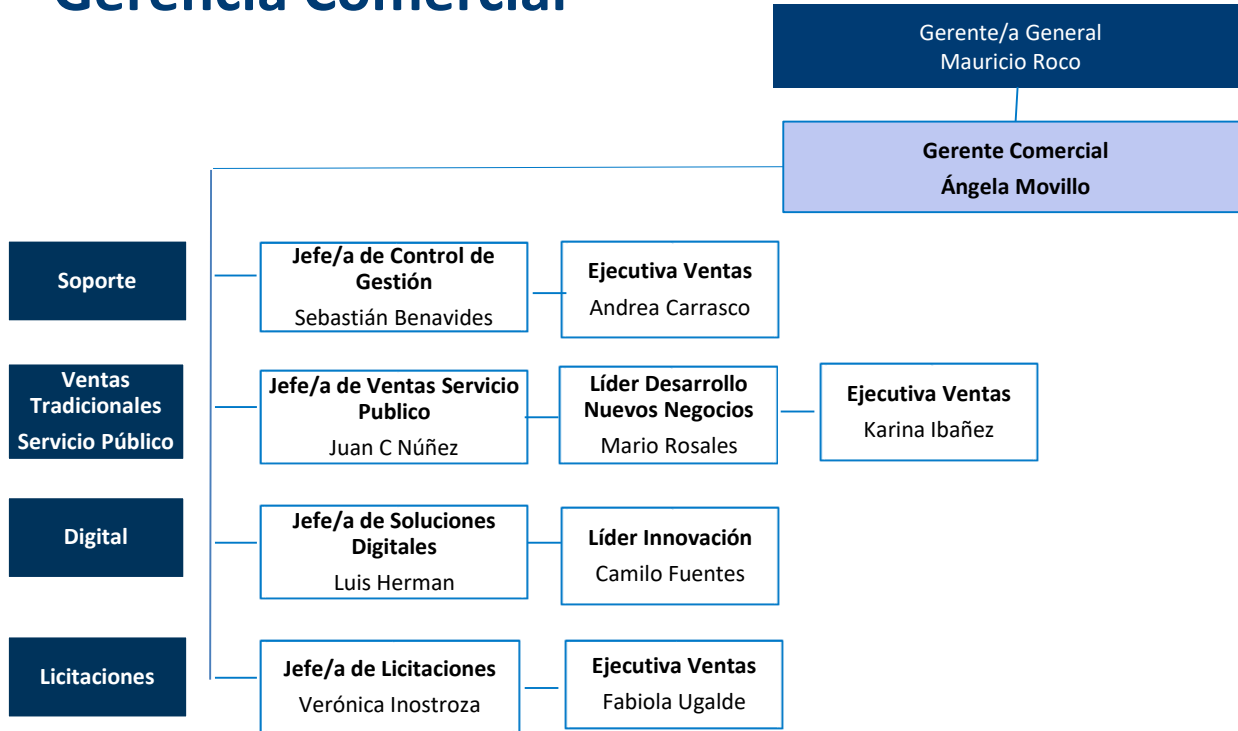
Gerencia Comercial

Gerente/a General
Mauricio Roco

Gerente Comercial
Ángela Movillo

Soporte

Jefe/a de Control de Gestión
Sebastián Benavides

Ejecutiva Ventas
Andrea Carrasco

Ventas Tradicionales
Servicio Público

Jefe/a de Ventas Servicio Publico
Juan C Núñez

Líder Desarrollo Nuevos Negocios
Mario Rosales

Ejecutiva Ventas
Karina Ibañez

Digital

Jefe/a de Soluciones Digitales
Luis Herman

Líder Innovación
Camilo Fuentes

Licitaciones

Jefe/a de Licitaciones
Verónica Inostroza

Ejecutiva Ventas
Fabiola Ugalde